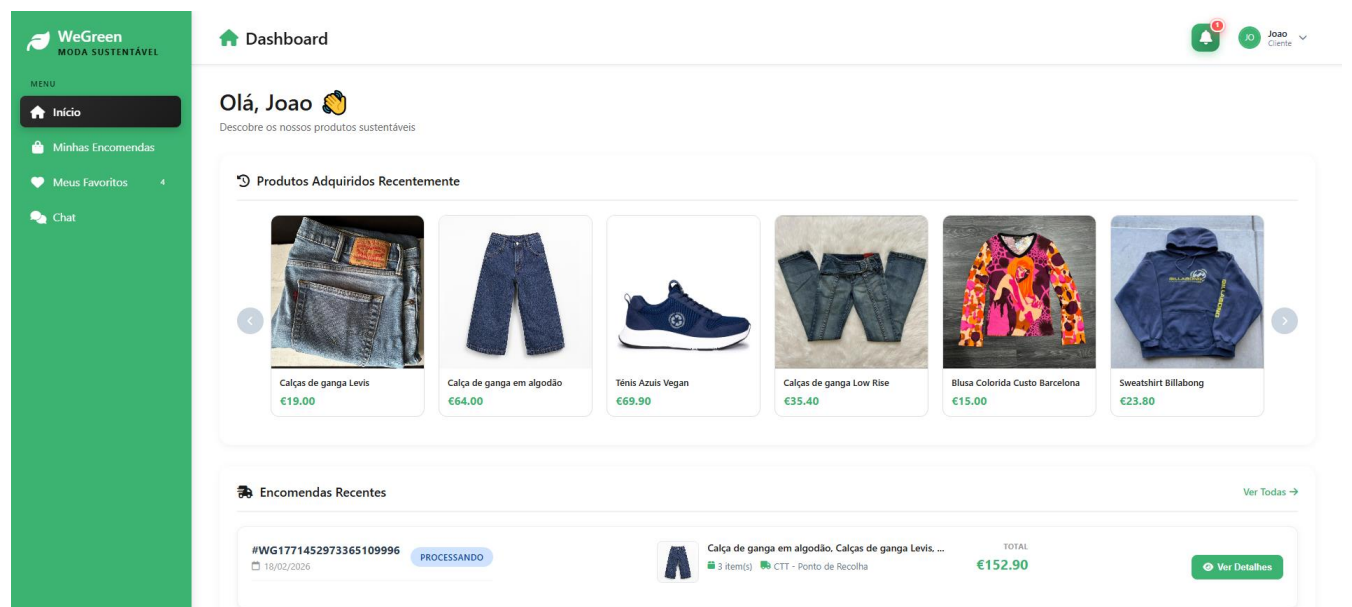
WeGreen
MODA SUSTENTÁVEL

MENU
Início
Minhas Encomendas
Meus Favoritos 4
Chat

Dashboard

1
JO Joao
Cliente

Olá, Joao 👋
Descobre os nossos produtos sustentáveis

Produtos Adquiridos Recentemente

Calças de ganga Levis
€19.00

Calça de ganga em algodão
€64.00

Ténis Azuis Vegan
€69.90

Calças de ganga Low Rise
€35.40

Blusa Colorida Custo Barcelona
€15.00

Sweatshirt Billabong
€23.80

Encomendas Recentes
Ver Todas →

#WG1771452973365109996
18/02/2026
PROCESSANDO

Calça de ganga em algodão, Calças de ganga Levis, ...
3 item(s) CTT - Ponto de Recolha

TOTAL
€152.90

Ver Detalhes